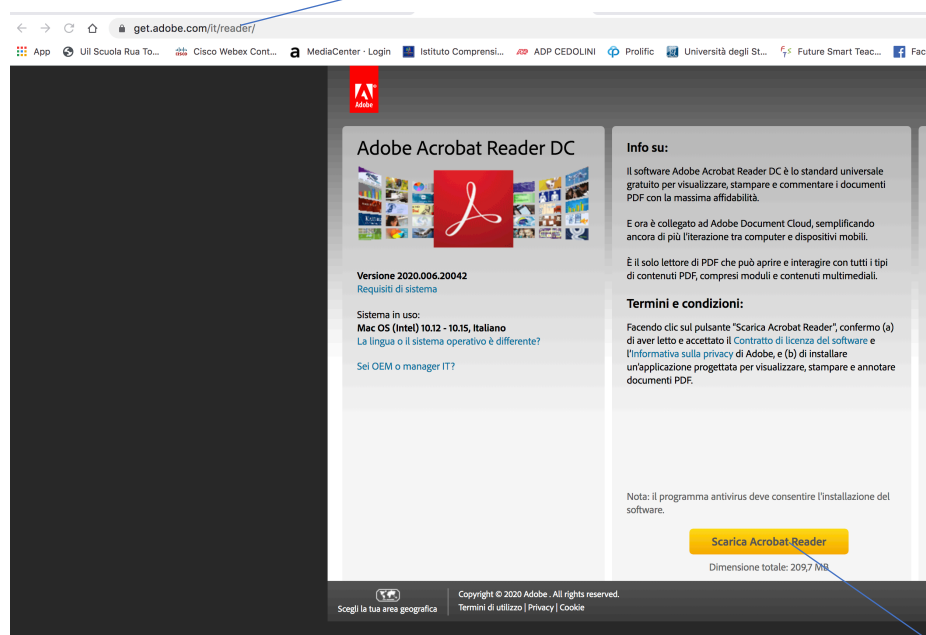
get.adobe.com/it/reader/

App  Uil Scuola Rua To...  Cisco Webex Cont...  MediaCenter · Login  Istituto Comprensi...  ADP CEDOLINI  Prolific  Università degli St...  Future Smart Teac...  Fac

Adobe

Adobe Acrobat Reader DC

Versione 2020.006.20042
Requisiti di sistema

Sistema in uso:
Mac OS (Intel) 10.12 - 10.15, Italiano
La lingua o il sistema operativo è differente?

Sei OEM o manager IT?

Info su:

Il software Adobe Acrobat Reader DC è lo standard universale gratuito per visualizzare, stampare e commentare i documenti PDF con la massima affidabilità.

E ora è collegato ad Adobe Document Cloud, semplificando ancora di più l'iterazione tra computer e dispositivi mobili.

È il solo lettore di PDF che può aprire e interagire con tutti i tipi di contenuti PDF, compresi moduli e contenuti multimediali.

Termini e condizioni:

Facendo clic sul pulsante "Scarica Acrobat Reader", confermo (a) di aver letto e accettato il Contratto di licenza del software e l'Informativa sulla privacy di Adobe, e (b) di installare un'applicazione progettata per visualizzare, stampare e annotare documenti PDF.

Nota: il programma antivirus deve consentire l'installazione del software.

Scarica Acrobat Reader

Dimensione totale: 209,7 MB

Scegli la tua area geografica

Copyright © 2020 Adobe . All rights reserved.
Termini di utilizzo | Privacy | Cookie